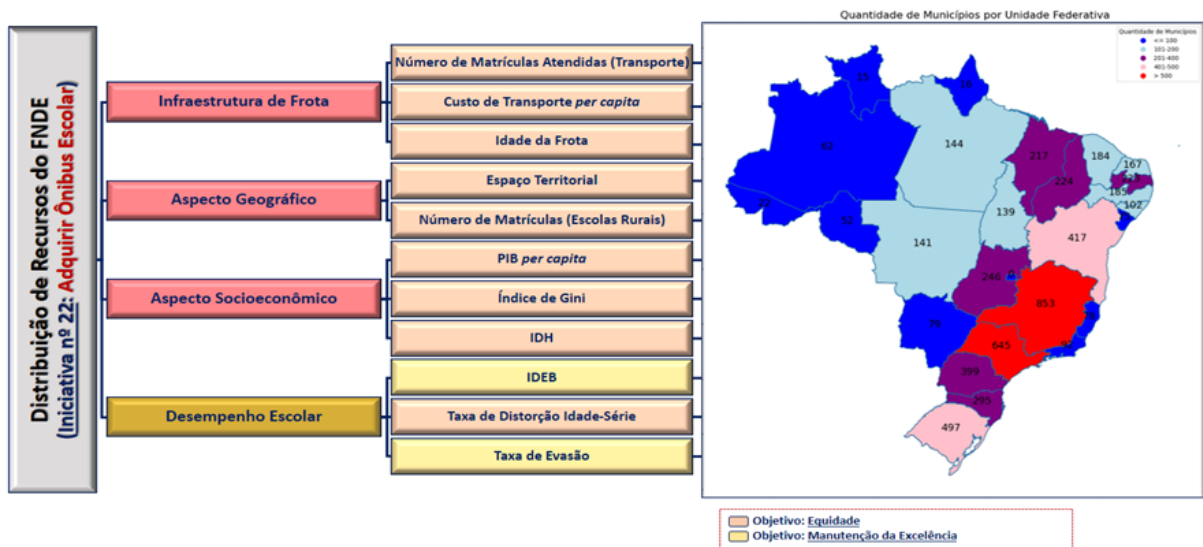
Distribuição de Recursos do FNDE
(Iniciativa nº 22: Adquirir Ônibus Escolar)

Infraestrutura de Frota

Número de Matrículas Atendidas (Transporte)

Custo de Transporte per capita

Idade da Frota

Aspecto Geográfico

Espaço Territorial

Número de Matrículas (Escolas Rurais)

Aspecto Socioeconômico

PIB per capita

Índice de Gini

IDH

Desempenho Escolar

IDEB

Taxa de Distorção Idade-Série

Taxa de Evasão

Quantidade de Municípios por Unidade Federativa

Quantidade de Municípios
<= 100
101-200
201-400
401-500
> 500

15
16
62
144
217
184
167
223
224
185
102
22
52
139
141
417
246
1
853
79
645
78
399
295
497

Objetivo: Equidade
Objetivo: Manutenção da Excelência